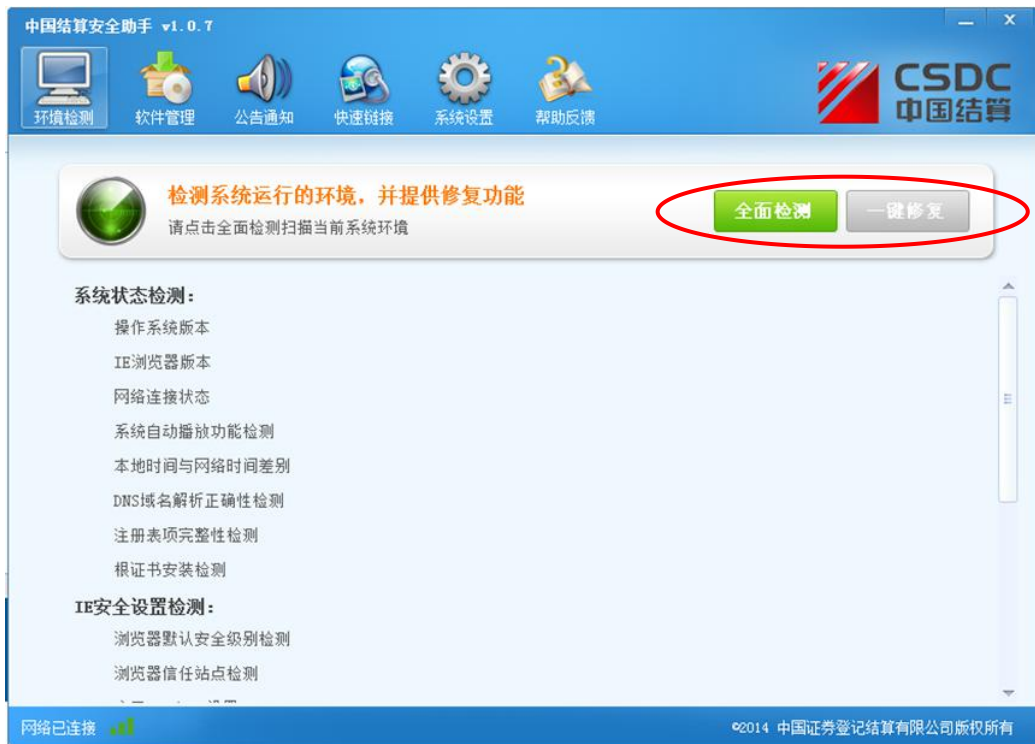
中国结算安全助手 v1.0.7

环境检测 软件管理 公告通知 快速链接 系统设置 帮助反馈

CSDC
中国结算

检测系统运行的环境，并提供修复功能
请点击全面检测扫描当前系统环境

全面检测 一键修复

系统状态检测：
操作系统版本
IE浏览器版本
网络连接状态
系统自动播放功能检测
本地时间与网络时间差别
DNS域名解析正确性检测
注册表项完整性检测
根证书安装检测
IE安全设置检测：
浏览器默认安全级别检测
浏览器信任站点检测
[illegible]

网络已连接
©2014 中国证券登记结算有限公司版权所有